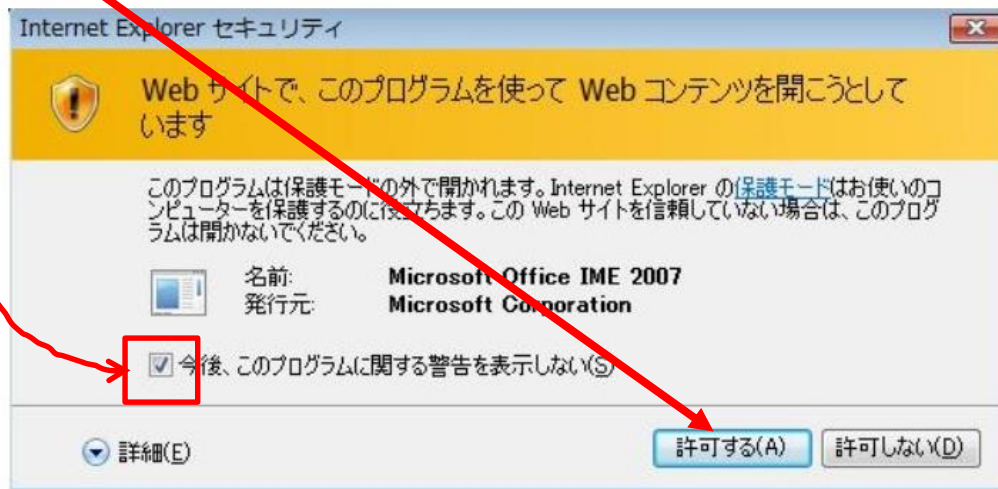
Internet Explorer セキュリティ

Web サイトで、このプログラムを使って Web コンテンツを開こうとしています

このプログラムは保護モードの外で開かれます。Internet Explorer の保護モードはお使いのコンピューターを保護するのに役立ちます。この Web サイトを信頼していない場合は、このプログラムは開かないでください。

名前: Microsoft Office IME 2007
発行元: Microsoft Corporation

今後、このプログラムに関する警告を表示しない(S)

詳細(E)

許可する(A)

許可しない(D)